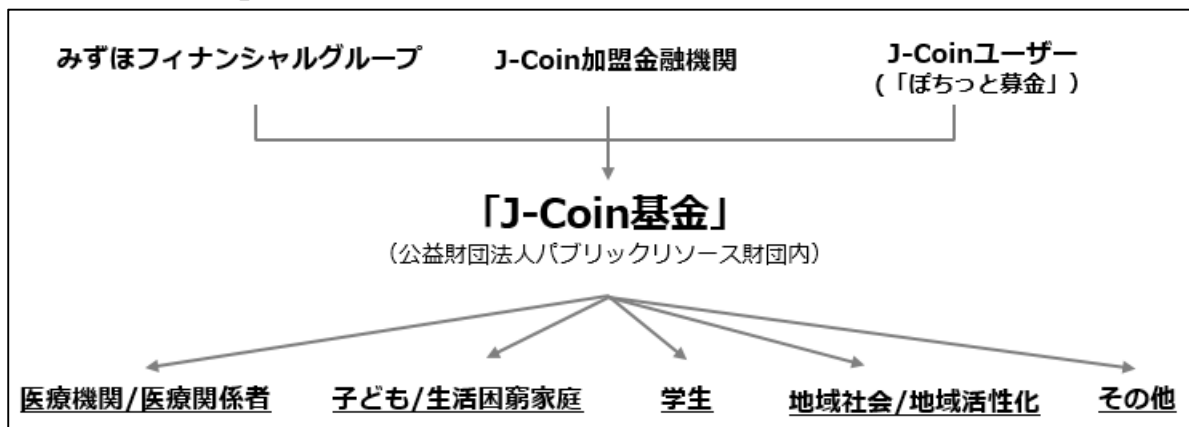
みずほフィナンシャルグループ

J-Coin加盟金融機関

J-Coinユーザー
(「ぽちっと募金」)

「J-Coin基金」
(公益財団法人パブリックリソース財団内)

医療機関/医療関係者

子ども/生活困窮家庭

学生

地域社会/地域活性化

その他